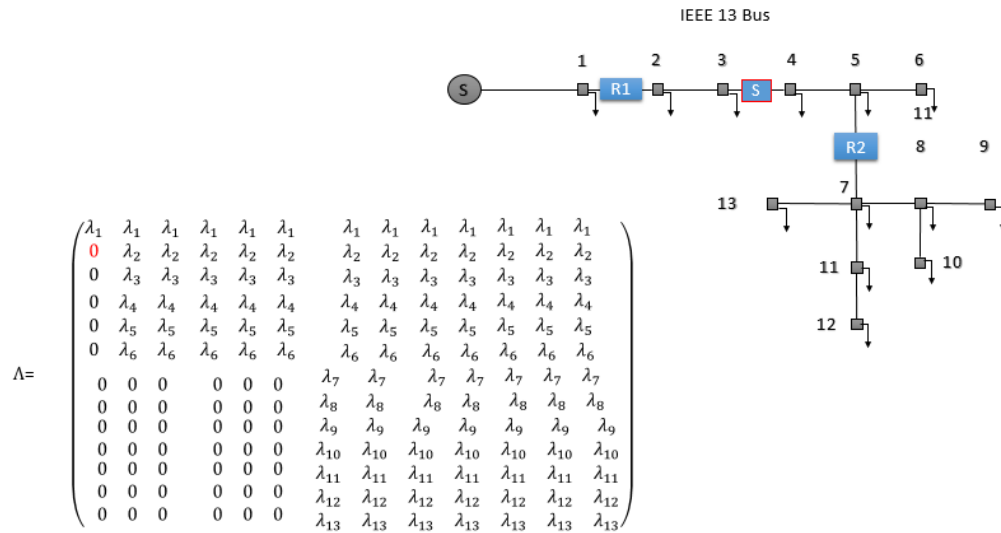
IEEE 13 Bus

S

1 R1 2 3 S 4 5 6

11

R2 8 9

7

13

11 10

12

$\Lambda=\begin{pmatrix} \lambda_1 & \lambda_1 & \lambda_1 & \lambda_1 & \lambda_1 & \lambda_1 & \lambda_1 & \lambda_1 & \lambda_1 & \lambda_1 & \lambda_1 & \lambda_1 & \lambda_1 \\ 0 & \lambda_2 & \lambda_2 & \lambda_2 & \lambda_2 & \lambda_2 & \lambda_2 & \lambda_2 & \lambda_2 & \lambda_2 & \lambda_2 & \lambda_2 & \lambda_2 \\ 0 & \lambda_3 & \lambda_3 & \lambda_3 & \lambda_3 & \lambda_3 & \lambda_3 & \lambda_3 & \lambda_3 & \lambda_3 & \lambda_3 & \lambda_3 & \lambda_3 \\ 0 & \lambda_4 & \lambda_4 & \lambda_4 & \lambda_4 & \lambda_4 & \lambda_4 & \lambda_4 & \lambda_4 & \lambda_4 & \lambda_4 & \lambda_4 & \lambda_4 \\ 0 & \lambda_5 & \lambda_5 & \lambda_5 & \lambda_5 & \lambda_5 & \lambda_5 & \lambda_5 & \lambda_5 & \lambda_5 & \lambda_5 & \lambda_5 & \lambda_5 \\ 0 & \lambda_6 & \lambda_6 & \lambda_6 & \lambda_6 & \lambda_6 & \lambda_6 & \lambda_6 & \lambda_6 & \lambda_6 & \lambda_6 & \lambda_6 & \lambda_6 \\ 0 & 0 & 0 & 0 & 0 & 0 & \lambda_7 & \lambda_7 & \lambda_7 & \lambda_7 & \lambda_7 & \lambda_7 & \lambda_7 \\ 0 & 0 & 0 & 0 & 0 & 0 & \lambda_8 & \lambda_8 & \lambda_8 & \lambda_8 & \lambda_8 & \lambda_8 & \lambda_8 \\ 0 & 0 & 0 & 0 & 0 & 0 & \lambda_9 & \lambda_9 & \lambda_9 & \lambda_9 & \lambda_9 & \lambda_9 & \lambda_9 \\ 0 & 0 & 0 & 0 & 0 & 0 & \lambda_{10} & \lambda_{10} & \lambda_{10} & \lambda_{10} & \lambda_{10} & \lambda_{10} & \lambda_{10} \\ 0 & 0 & 0 & 0 & 0 & 0 & \lambda_{11} & \lambda_{11} & \lambda_{11} & \lambda_{11} & \lambda_{11} & \lambda_{11} & \lambda_{11} \\ 0 & 0 & 0 & 0 & 0 & 0 & \lambda_{12} & \lambda_{12} & \lambda_{12} & \lambda_{12} & \lambda_{12} & \lambda_{12} & \lambda_{12} \\ 0 & 0 & 0 & 0 & 0 & 0 & \lambda_{13} & \lambda_{13} & \lambda_{13} & \lambda_{13} & \lambda_{13} & \lambda_{13} & \lambda_{13} \end{pmatrix}$